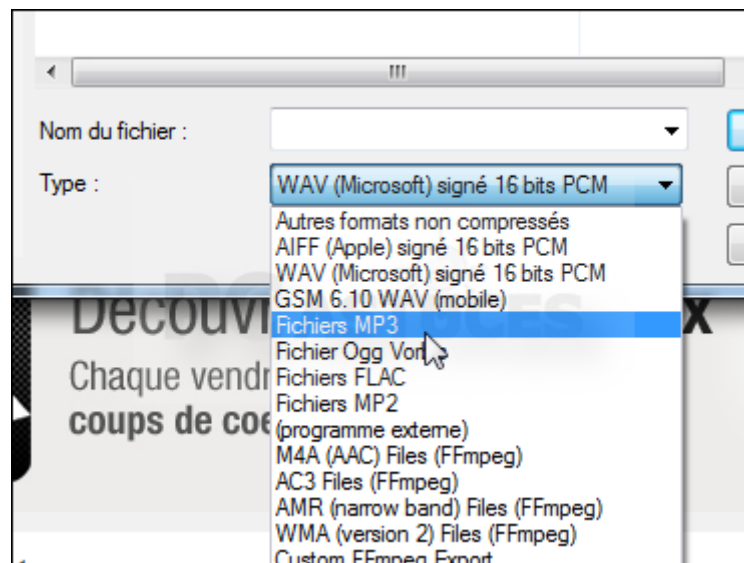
III

Nom du fichier :

Type :

WAV (Microsoft) signé 16 bits PCM

Autres formats non compressés
AIFF (Apple) signé 16 bits PCM
WAV (Microsoft) signé 16 bits PCM
GSM 6.10 WAV (mobile)
Fichiers MP3
Fichier Ogg Vor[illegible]
Fichiers FLAC
Fichiers MP2
(programme externe)
M4A (AAC) Files (FFmpeg)
AC3 Files (FFmpeg)
AMR (narrow band) Files (FFmpeg)
WMA (version 2) Files (FFmpeg)
Custom FFmpeg Export

Découv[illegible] x
Chaque vendr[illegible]
coups de co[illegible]